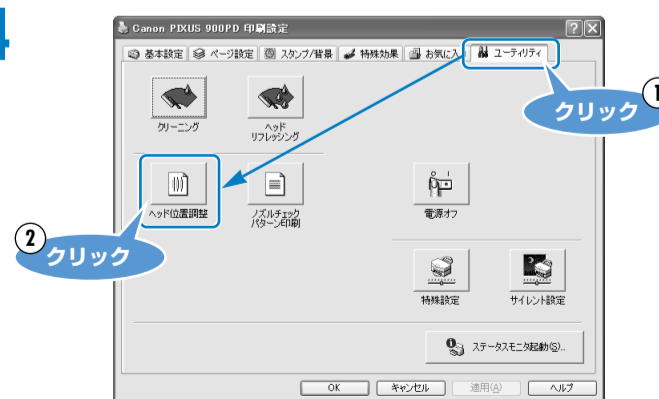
4

Canon PIXUS 900PD 印刷設定

基本設定 ページ設定 スタンプ/背景 特殊効果 お気に入 ユーティリティ

クリーニング

ヘッド リフレッシング

ヘッド位置調整

ノズルチェック パターン印刷

電源オフ

特殊設定

サイレント設定

ステータスモニタ起動(S)...

OK キャンセル 適用(A) ヘルプ

① クリック

② クリック